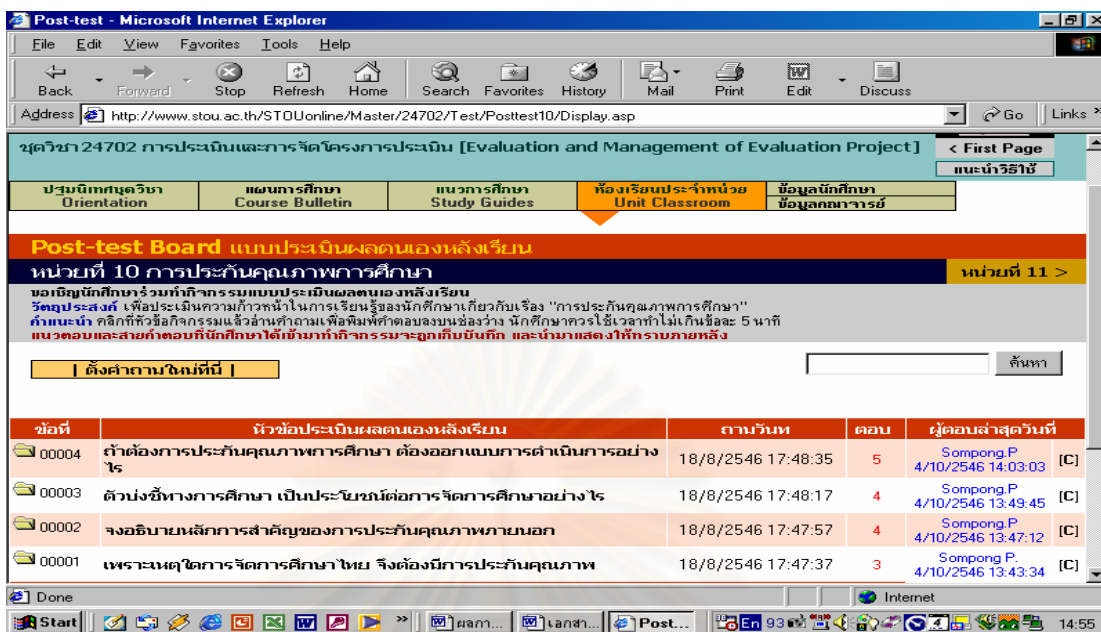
Post-test - Microsoft Internet Explorer

File Edit View Favorites Tools Help

Back Forward Stop Refresh Home Search Favorites History Mail Print Edit Discuss

Address http://www.stou.ac.th/STOUonline/Master/24702/Test/Posttest10/Display.asp Go Links

ชุดวิชา 24702 การประเมินและการจัดโครงการประเมิน [Evaluation and Management of Evaluation Project]

< First Page
แนะนำวิธีใช้

ปฐมนิเทศชุดวิชา Orientation
แผนการศึกษา Course Bulletin
แนวการศึกษา Study Guides
ห้องเรียนประจำหน่วย Unit Classroom
ข้อมูลนักศึกษา
ข้อมูลคณาจารย์

Post-test Board แบบประเมินผลตนเองหลังเรียน

หน่วยที่ 10 การประกันคุณภาพการศึกษา

หน่วยที่ 11 >

ขอเชิญนักศึกษาร่วมทำกิจกรรมแบบประเมินผลตนเองหลังเรียน
วัตถุประสงค์ เพื่อประเมินความก้าวหน้าในการเรียนรู้ของนักศึกษาเกี่ยวกับเรื่อง "การประกันคุณภาพการศึกษา"
คำแนะนำ คลิกที่หัวข้อกิจกรรมแล้วอ่านคำถามเพื่อพิมพ์คำตอบลงบนช่องว่าง นักศึกษาควรใช้เวลาทำไม่เกินข้อละ 5 นาที
แนวตอบและสายคำตอบที่นักศึกษาได้เข้ามาทำกิจกรรมจะถูกเก็บบันทึก และนำมาแสดงให้ทราบภายหลัง

| ตั้งคำถามใหม่ที่นี่ |

ค้นหา

| ข้อที่ | หัวข้อประเมินผลตนเองหลังเรียน | ถามวันที่ | ตอบ | ผู้ตอบล่าสุดวันที่ | |
|---|---|---|---|---|---|
| 00004 | ถ้าต้องการประกันคุณภาพการศึกษา ต้องออกแบบการดำเนินการอย่างไร | 18/8/2546 17:48:35 | 5 | Sompong.P 4/10/2546 14:03:03 | [C] |
| 00003 | ตัวบ่งชี้ทางการศึกษา เป็นประโยชน์ต่อการจัดการศึกษาอย่างไร | 18/8/2546 17:48:17 | 4 | Sompong.P 4/10/2546 13:49:45 | [C] |
| 00002 | จงอธิบายหลักการสำคัญของการประกันคุณภาพภายนอก | 18/8/2546 17:47:57 | 4 | Sompong.P 4/10/2546 13:47:12 | [C] |
| 00001 | เพราะเหตุใดการจัดการศึกษาไทย จึงต้องมีการประกันคุณภาพ | 18/8/2546 17:47:37 | 3 | Sompong P. 4/10/2546 13:43:34 | [C] |

Done
Internet

Start ผลกา... เลกสา... Post... En 93 14:55